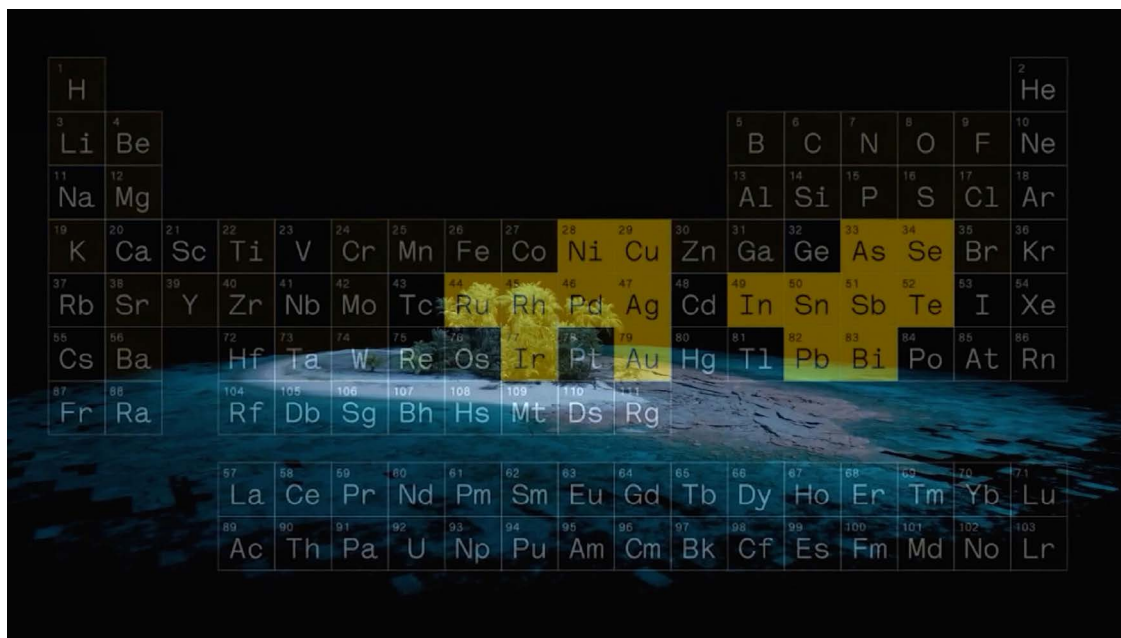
| | | | | | | | | | | | | | | | | | |
|---|---|---|---|---|---|---|---|---|---|---|---|---|---|---|---|---|---|
| 1 H | | | | | | | | | | | | | | | | | 2 He |
| 3 Li | 4 Be | | | | | | | | | | | 5 B | 6 C | 7 N | 8 O | 9 F | 10 Ne |
| 11 Na | 12 Mg | | | | | | | | | | | 13 Al | 14 Si | 15 P | 16 S | 17 Cl | 18 Ar |
| 19 K | 20 Ca | 21 Sc | 22 Ti | 23 V | 24 Cr | 25 Mn | 26 Fe | 27 Co | 28 Ni | 29 Cu | 30 Zn | 31 Ga | 32 Ge | 33 As | 34 Se | 35 Br | 36 Kr |
| 37 Rb | 38 Sr | 39 Y | 40 Zr | 41 Nb | 42 Mo | 43 Tc | 44 Ru | 45 Rh | 46 Pd | 47 Ag | 48 Cd | 49 In | 50 Sn | 51 Sb | 52 Te | 53 I | 54 Xe |
| 55 Cs | 56 Ba | | 72 Hf | 73 Ta | 74 W | 75 Re | 76 Os | 77 Ir | 78 Pt | 79 Au | 80 Hg | 81 Tl | 82 Pb | 83 Bi | 84 Po | 85 At | 86 Rn |
| 87 Fr | 88 Ra | | 104 Rf | 105 Db | 106 Sg | 107 Bh | 108 Hs | 109 Mt | 110 Ds | 111 Rg | | | | | | | |

| | | | | | | | | | | | | | | |
|---|---|---|---|---|---|---|---|---|---|---|---|---|---|---|
| 57 La | 58 Ce | 59 Pr | 60 Nd | 61 Pm | 62 Sm | 63 Eu | 64 Gd | 65 Tb | 66 Dy | 67 Ho | 68 Er | 69 Tm | 70 Yb | 71 Lu |
| 89 Ac | 90 Th | 91 Pa | 92 U | 93 Np | 94 Pu | 95 Am | 96 Cm | 97 Bk | 98 Cf | 99 Es | 100 Fm | 101 Md | 102 No | 103 Lr |